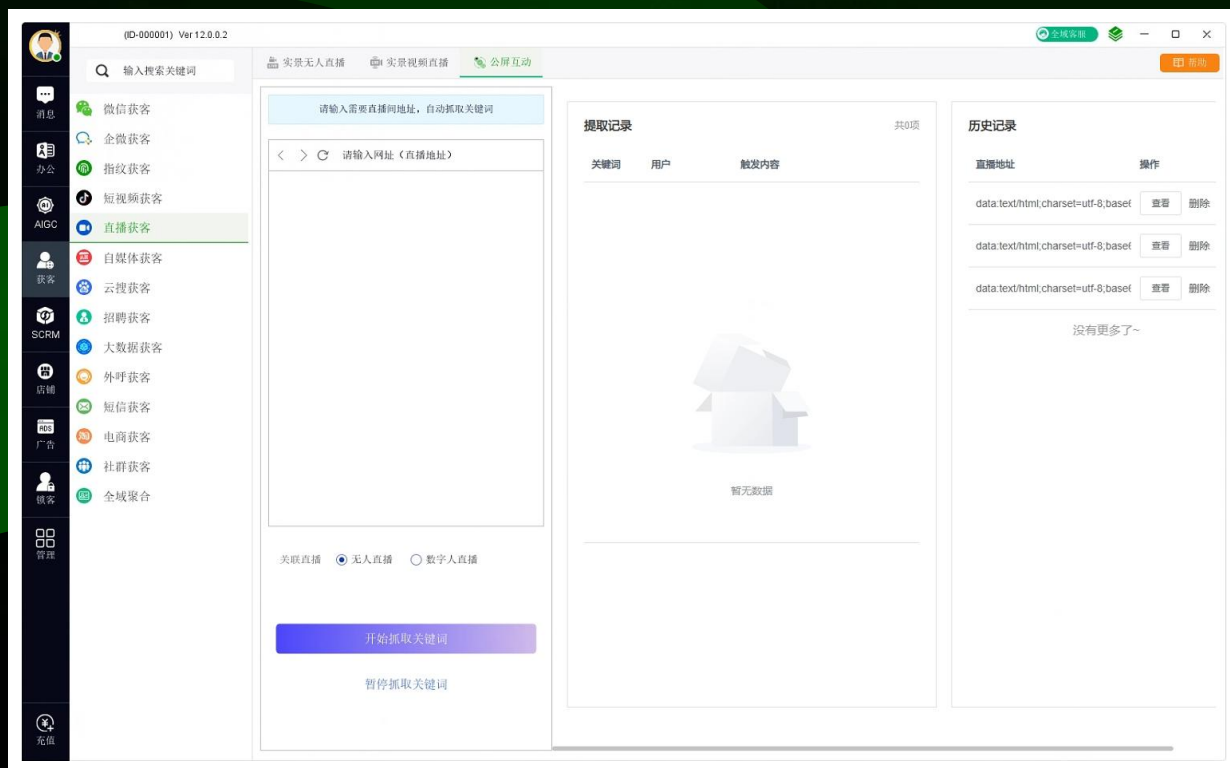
(ID-000001) Ver 12.0.0.2

全域客服

消息
办公
AIGC
获客
SCRM
店铺
广告
锁客
管理
充值

输入搜索关键词

微信获客
企微获客
指纹获客
短视频获客
直播获客
自媒体获客
云搜获客
招聘获客
大数据获客
外呼获客
短信获客
电商获客
社群获客
全域聚合

实景无人直播
实景视频直播
公屏互动

帮助

请输入需要直播间地址，自动抓取关键词

请输入网址（直播地址）

关联直播 无人直播 数字人直播

开始抓取关键词

暂停抓取关键词

提取记录
共0项

| 关键词 | 用户 | 触发内容 |
|---|---|---|

暂无数据

历史记录

| 直播地址 | 操作 |
|---|---|
| data:text/html;charset=utf-8;base( | 查看 删除 |
| data:text/html;charset=utf-8;base( | 查看 删除 |
| data:text/html;charset=utf-8;base( | 查看 删除 |

没有更多了~